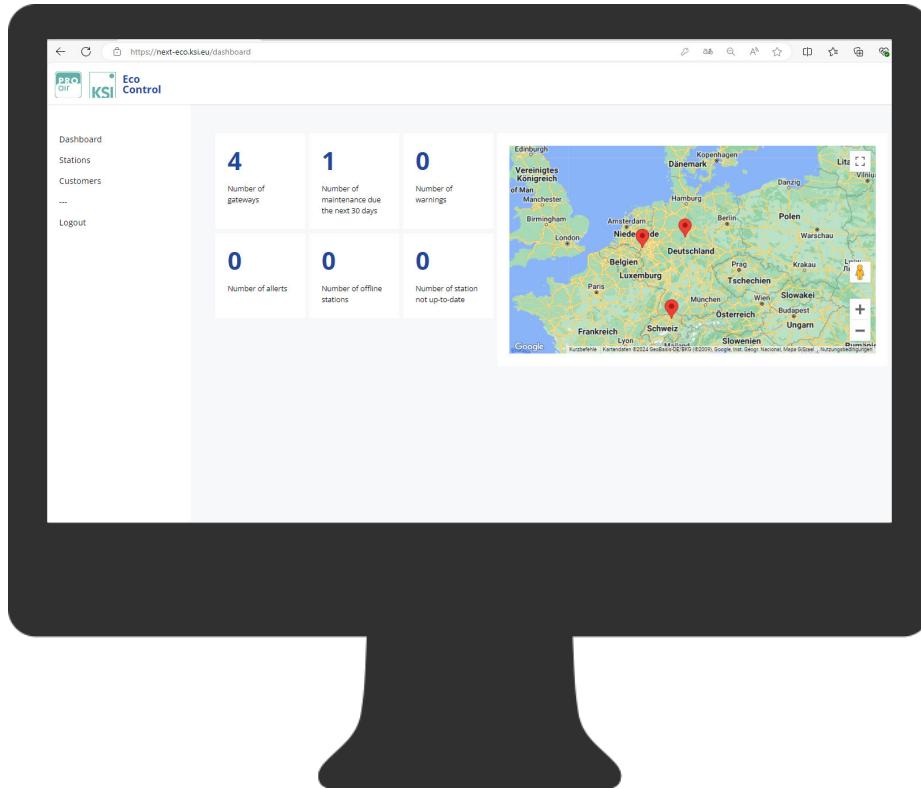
https://next-eco.ksi.eu/dashboard

PRO air KSI Eco Control

Dashboard
Stations
Customers
---
Logout

4
Number of gateways

1
Number of maintenance due the next 30 days

0
Number of warnings

0
Number of allerts

0
Number of offline stations

0
Number of station not up-to-date

Edinburgh
Kopenhagen
Dänemark
Lita
Vilniu
Vereinigtes Königreich
of Man
Manchester
Danzig
Hamburg
Birmingham
Amsterdam
Berlin
Polen
London
Niederlande
Warschau
Deutschland
Belgien
Prag
Krakau
Luxemburg
Paris
Tschechien
München
Wien
Slowakei
Budapest
Österreich
Ungarn
Frankreich
Schweiz
Lyon
Slowenien
Google
Kurzbefehle
Kartendaten ©2024 GeoBasis-DE/BKG (©2009), Google, Inst. Geogr. Nacional, Mapa GISrael
Nutzungsbedingungen